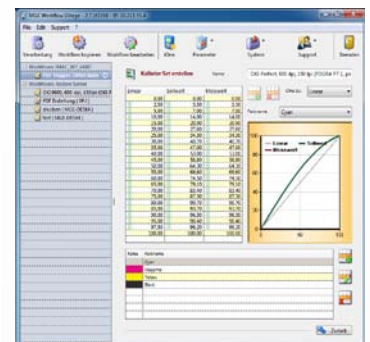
MGE Workflow Deluge
File Edit Support ?
Verarbeitung Workflow kopieren Workflow bearbeiten Filter Parameter System Support Beenden
Kalibrier Set erstellen
Name
DIG Perfect 600 dpi 150 lpi (FOGRA PT 1_ps
Linear Istwert Messwert
0,00 0,00 0,00
2,50 3,30 3,30
5,00 7,00 7,00
10,00 14,50 14,50
15,00 20,00 20,00
20,00 27,60 27,60
25,00 34,20 34,20
30,00 40,70 40,70
35,00 47,00 47,00
40,00 53,00 53,00
45,00 58,00 58,00
50,00 64,30 64,30
55,00 69,60 69,60
60,00 74,50 74,50
65,00 79,10 79,10
70,00 83,40 83,40
75,00 87,40 87,40
80,00 90,70 90,70
85,00 93,80 93,80
90,00 96,40 96,40
95,00 98,60 98,60
97,50 99,20 99,20
100,00 100,00 100,00
Linear
Farbname Cyan
Linear
Sollwert
Messwert
Farbe Farbname
Cyan
Magenta
Yellow
Black
Zurück